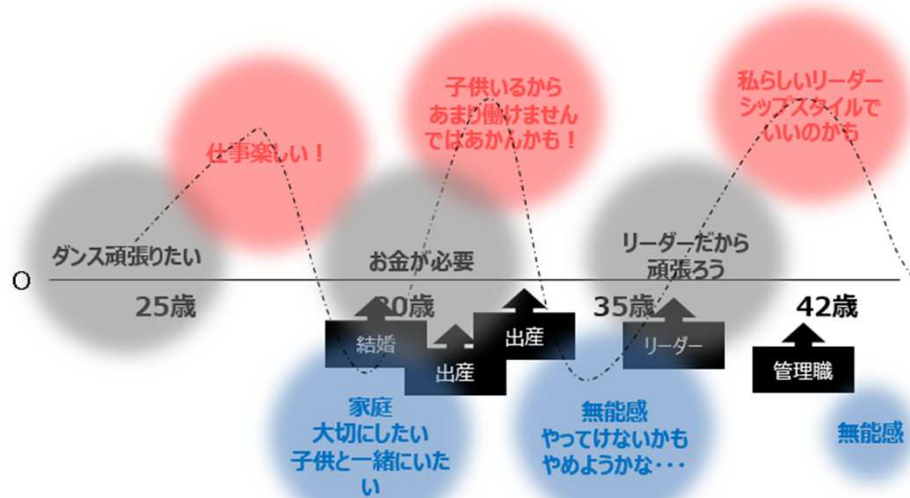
子供いるから
あまり働けません
ではあかんかも！

私らしいリーダー
シップスタイルで
いいのかも

仕事楽しい！

ダンス頑張りたい

お金が必要

リーダーだから
頑張ろう

O

25歳

30歳

35歳

42歳

結婚

出産

出産

リーダー

管理職

家庭
大切にしたい
子供と一緒にいたい

無能感
やってけないかも
やめようかな・・・

無能感